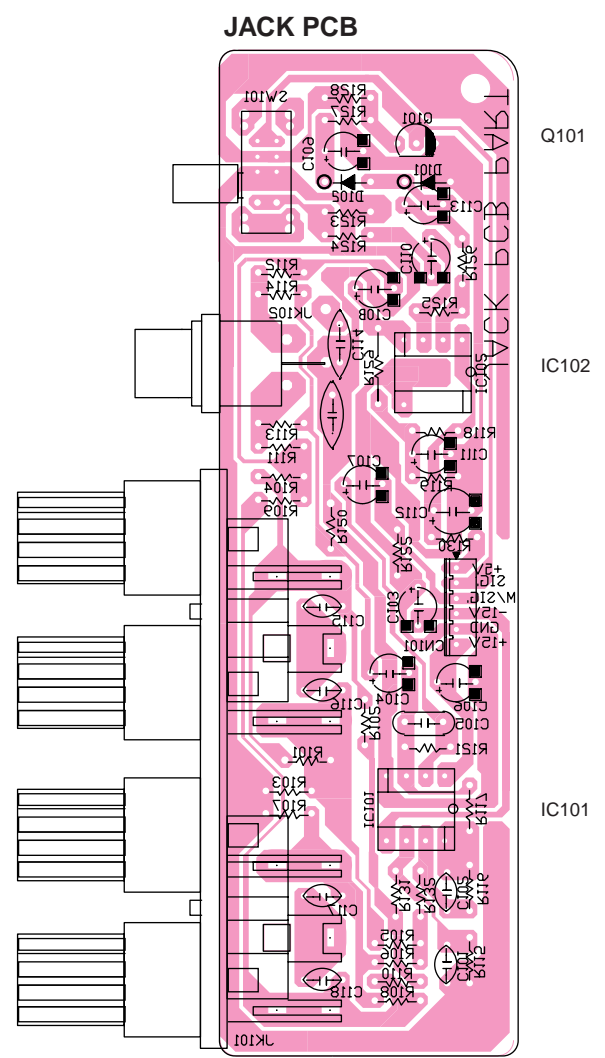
JACK PCB

Q101

IC102

IC101

JACK PCB PART

SW101
R128
R127
Q101
C109
D101
D102
C113
R124
R126
C110
R112
R114
C108
JK102
R125
C114
IC102
R123
R113
R111
R118
C111
C107
R104
R119
R109
C112
R120
R122
+5V
SIG
M/SIG
-15V
GND
+15V
C103
CN101
C115
C104
C106
C116
R105
C105
R121
R101
R103
R107
IC101
R117
R131
R132
C102
R116
C117
R102
R106
R110
R108
C101
R115
C118
JK101